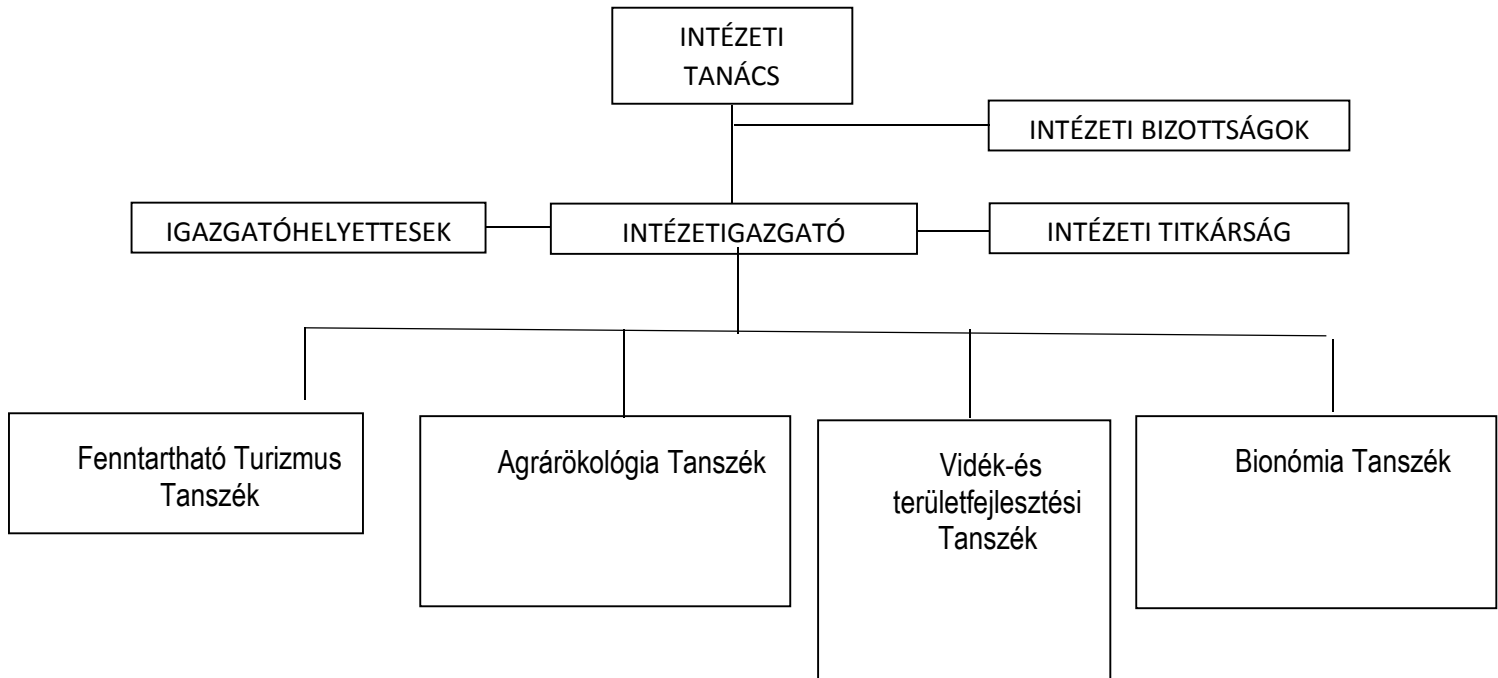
INTÉZETI TANÁCS

INTÉZETI BIZOTTSÁGOK

IGAZGATÓHELYETTESEK

INTÉZETIGAZGATÓ

INTÉZETI TITKÁRSÁG

Fenntartható Turizmus Tanszék

Agrárökológia Tanszék

Vidék-és területfejlesztési Tanszék

Bionómia Tanszék